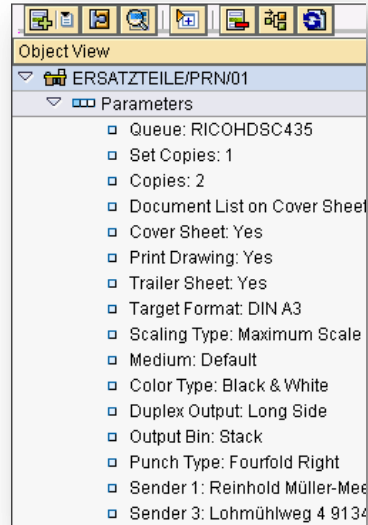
Object View
ERSATZTEILE/PRN/01
Parameters
Queue: RICOHDSC435
Set Copies: 1
Copies: 2
Document List on Cover Sheet
Cover Sheet: Yes
Print Drawing: Yes
Trailer Sheet: Yes
Target Format: DIN A3
Scaling Type: Maximum Scale
Medium: Default
Color Type: Black & White
Duplex Output: Long Side
Output Bin: Stack
Punch Type: Fourfold Right
Sender 1: Reinhold Müller-Mee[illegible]
Sender 3: Lohmühlweg 4 9134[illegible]